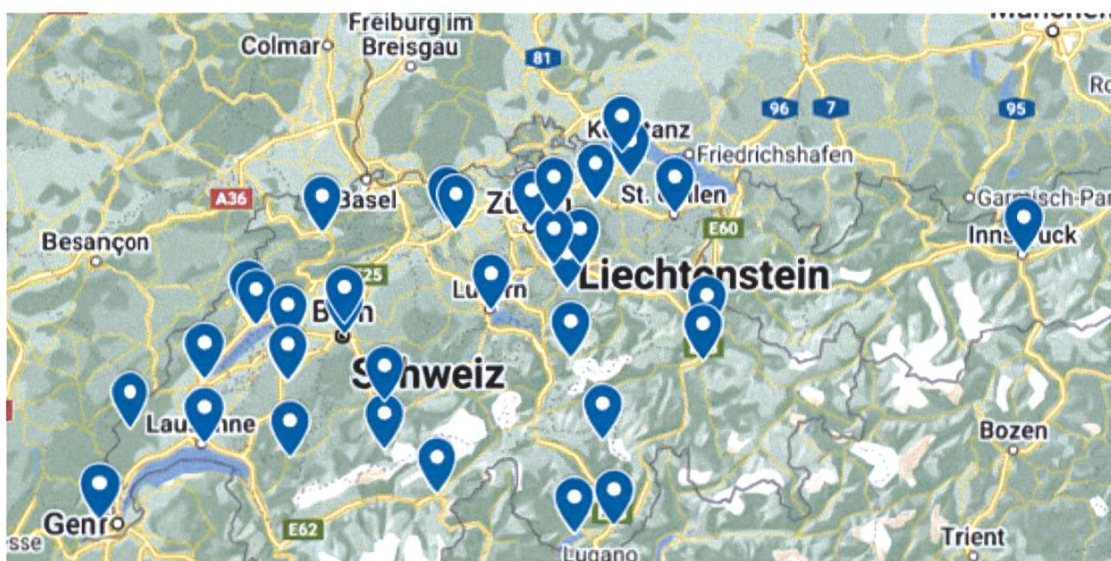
Freiburg im Breisgau
Colmar
München
81
96
7
95
Ro
Konstanz
Friedrichshafen
A36
Basel
Zürich
St. Gallen
Garmisch-Par
Besançon
E60
Innsbruck
Liechtenstein
25
Bern
Luzern
Schweiz
Lausanne
Bozen
Genf
E62
Lugano
Trient
esse